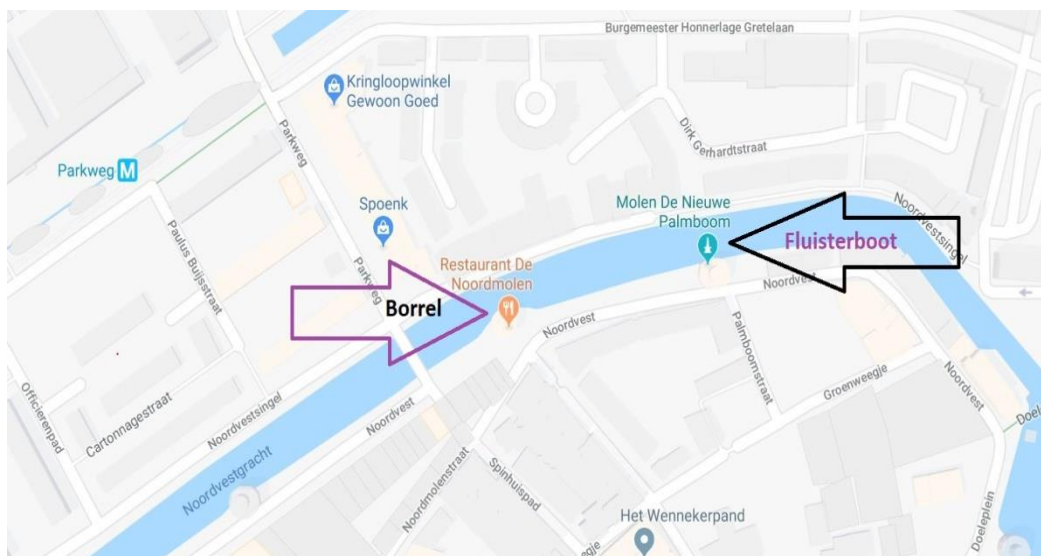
Burgemeester Honnerlage Gretelaan

Kringloopwinkel Gewoon Goed

Parkweg

Dirk Gerhardtstraat

Parkweg

Spoenk

Molen De Nieuwe Palmboom

Fluisterboot

Noordvestsingel

Paulus Buijsstraat

Restaurant De Noordmolen

Parkweg

Borrel

Noordvest

Noordvest

Palmboomstraat

Officierenpad

Cartonnagestraat

Noordvestsingel

Groenweegje

Noordvest

Noordvest

Doel

Noordvestgracht

Noordmolenstraat

Spinhuispad

Het Wennekerpand

Doeleplein

egje